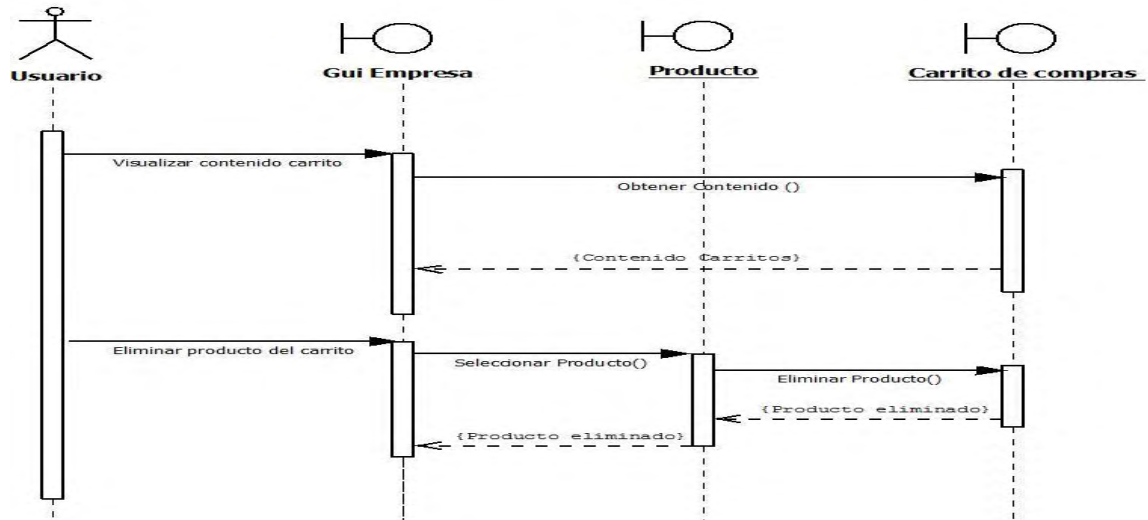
Usuario

Gui Empresa

Producto

Carrito de compras

Visualizar contenido carrito

Obtener Contenido ()

{Contenido Carritos}

Eliminar producto del carrito

Seleccionar Producto()

Eliminar Producto()

{Producto eliminado}

{Producto eliminado}